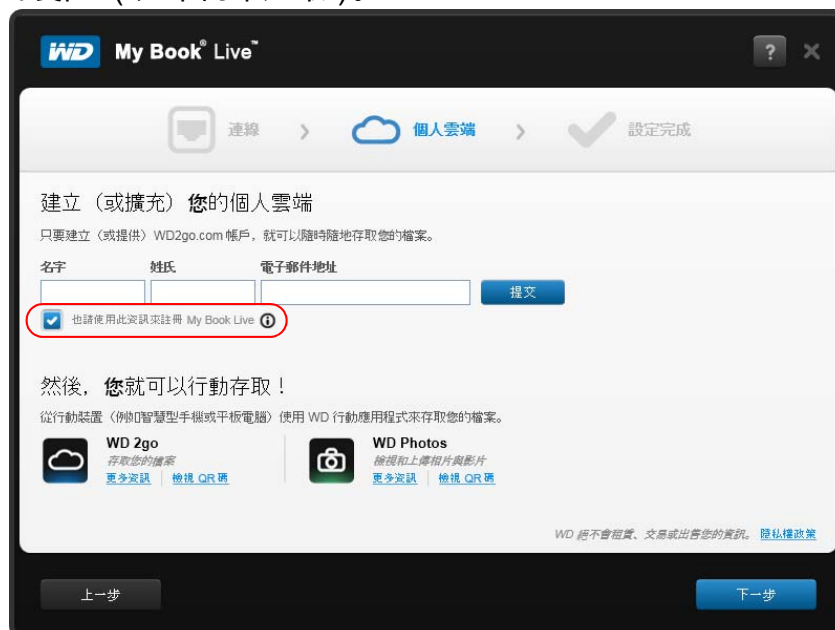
WD My Book® Live™

?

連線 › 個人雲端 › 設定完成

建立（或擴充）您的個人雲端

只要建立（或提供）WD2go.com 帳戶，就可以隨時隨地存取您的檔案。

名字 姓氏 電子郵件地址

提交

也請使用此資訊來註冊 My Book Live

然後，您就可以行動存取！

從行動裝置（例如智慧型手機或平板電腦）使用 WD 行動應用程式來存取您的檔案。

WD 2go
存取您的檔案
更多資訊 | 檢視 QR 碼

WD Photos
檢視和上傳相片與影片
更多資訊 | 檢視 QR 碼

WD 絕不會租賃、交易或出售您的資訊。隱私權政策

上一步

下一步